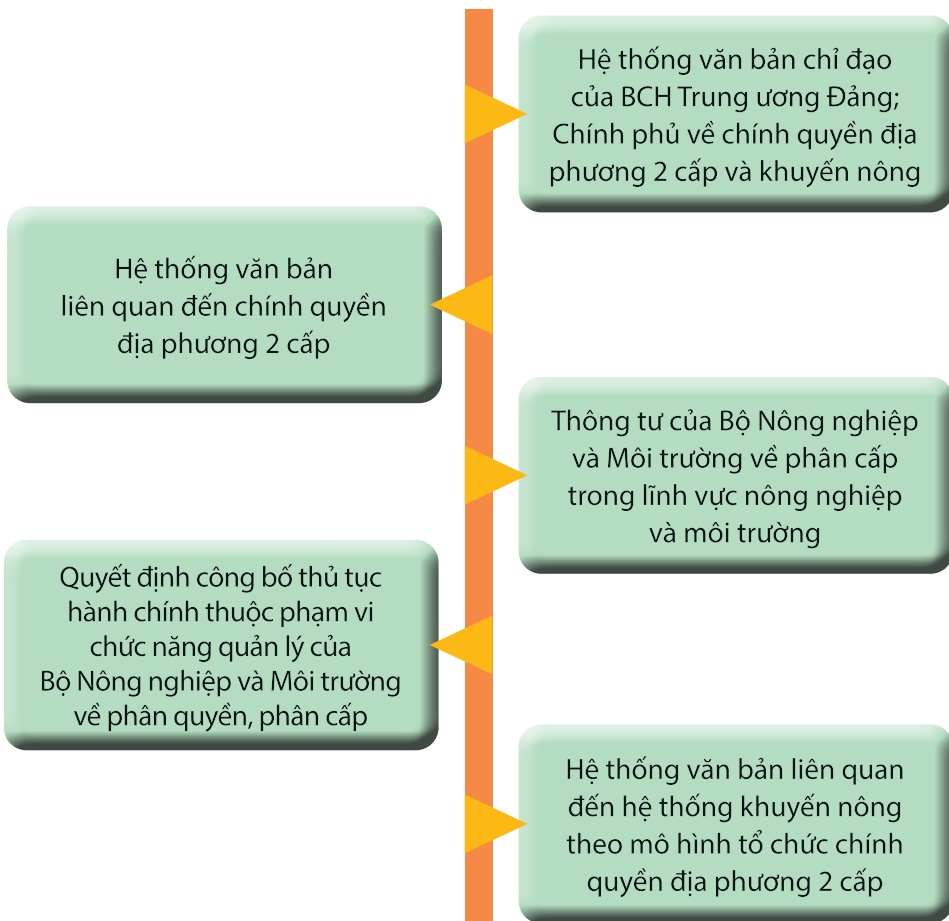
Hệ thống văn bản chỉ đạo của BCH Trung ương Đảng; Chính phủ về chính quyền địa phương 2 cấp và khuyến nông

Hệ thống văn bản liên quan đến chính quyền địa phương 2 cấp

Thông tư của Bộ Nông nghiệp và Môi trường về phân cấp trong lĩnh vực nông nghiệp và môi trường

Quyết định công bố thủ tục hành chính thuộc phạm vi chức năng quản lý của Bộ Nông nghiệp và Môi trường về phân quyền, phân cấp

Hệ thống văn bản liên quan đến hệ thống khuyến nông theo mô hình tổ chức chính quyền địa phương 2 cấp